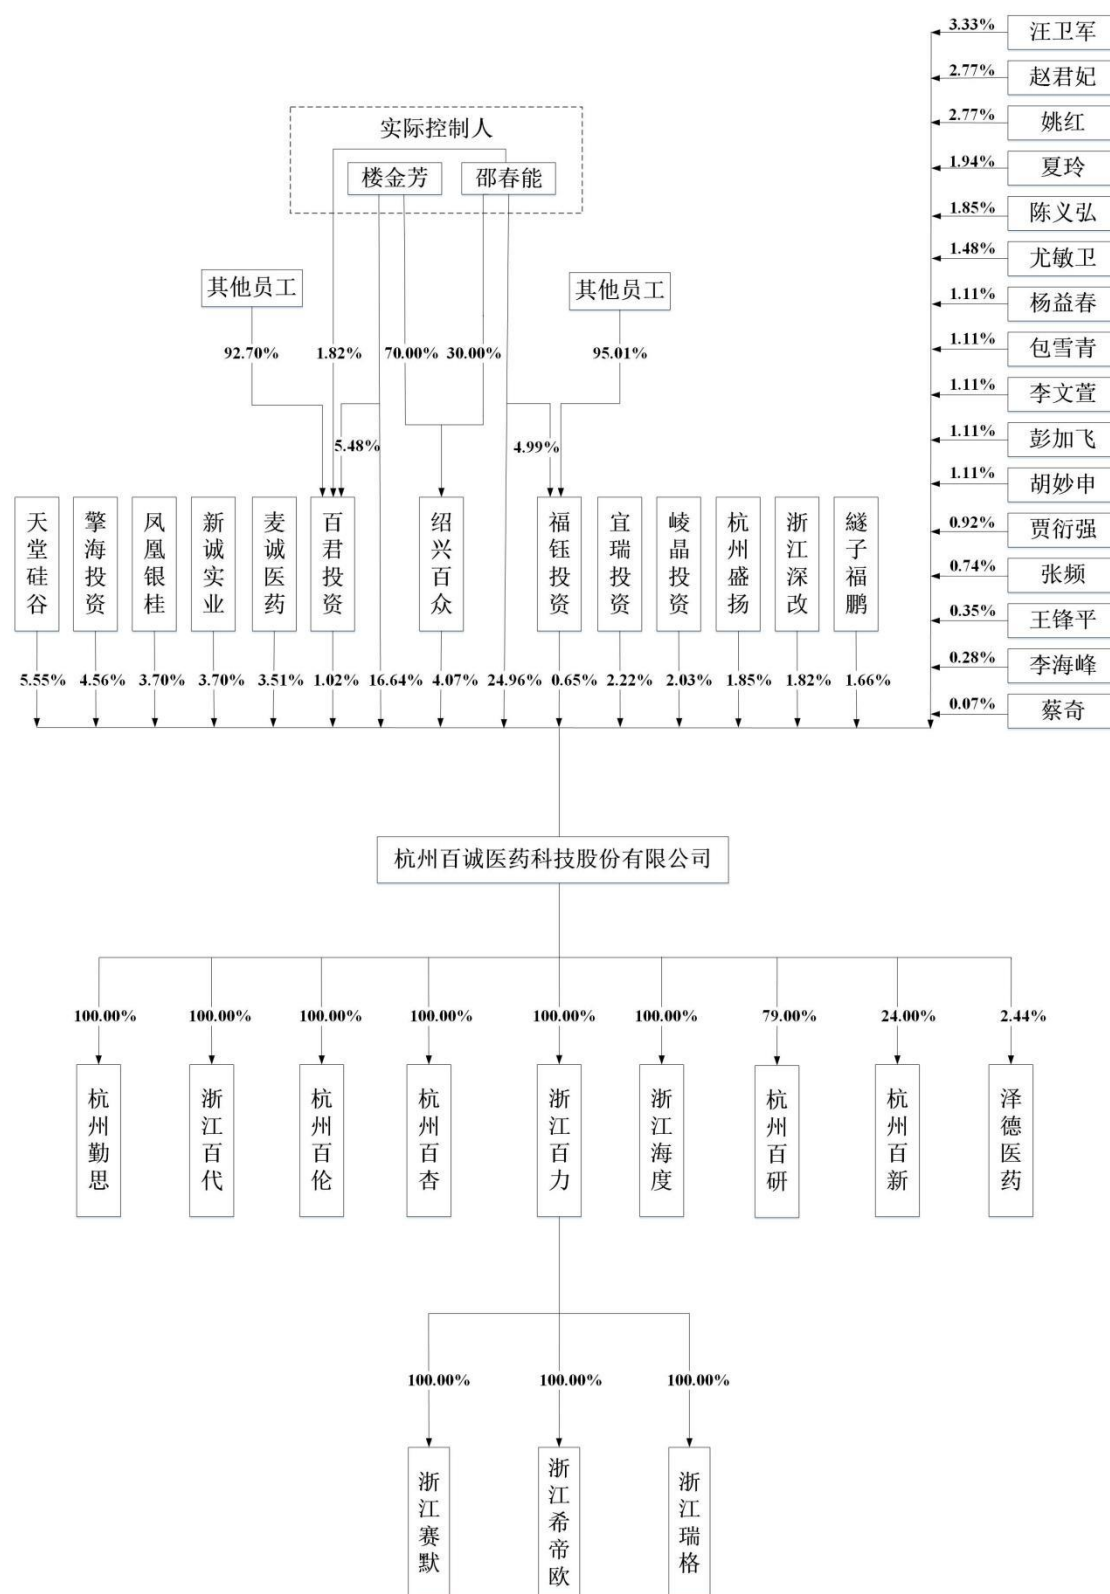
实际控制人
楼金芳
邵春能

其他员工
其他员工

92.70%
1.82%
70.00%
30.00%
95.01%
5.48%
4.99%

3.33% 汪卫军
2.77% 赵君妃
2.77% 姚红
1.94% 夏玲
1.85% 陈义弘
1.48% 尤敏卫
1.11% 杨益春
1.11% 包雪青
1.11% 李文萱
1.11% 彭加飞
1.11% 胡妙申
0.92% 贾衍强
0.74% 张频
0.35% 王锋平
0.28% 李海峰
0.07% 蔡奇

天堂硅谷
擎海投资
风凰银桂
新诚实业
麦诚医药
百君投资
绍兴百众
福钰投资
宜瑞投资
岐晶投资
杭州盛扬
浙江深改
縦子福鹏

5.55%
4.56%
3.70%
3.70%
3.51%
1.02%
16.64%
4.07%
24.96%
0.65%
2.22%
2.03%
1.85%
1.82%
1.66%

杭州百诚医药科技股份有限公司

100.00%
100.00%
100.00%
100.00%
100.00%
100.00%
79.00%
24.00%
2.44%

杭州勤思
浙江百代
杭州百伦
杭州百杏
浙江百力
浙江海度
杭州百研
杭州百新
泽德医药

100.00%
100.00%
100.00%

浙江赛默
浙江希帝欧
浙江瑞格